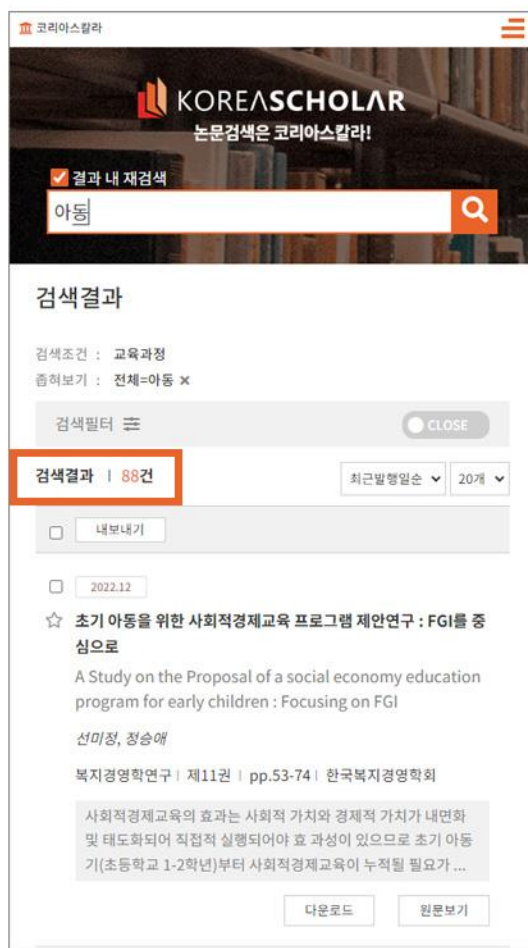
코리아스칼라

KOREASCHOLAR
논문검색은 코리아스칼라!

결과 내 재검색

아동

검색결과

검색조건 : 교육과정
좁혀보기 : 전체=아동 ×

검색필터

CLOSE

검색결과 | 88건

최근발행일순
20개

내보내기

2022.12

초기 아동을 위한 사회적경제교육 프로그램 제안연구 : FGI를 중심으로

A Study on the Proposal of a social economy education program for early children : Focusing on FGI

선미정, 정승애

복지경영학연구 | 제11권 | pp.53-74 | 한국복지경영학회

사회적경제교육의 효과는 사회적 가치와 경제적 가치가 내면화 및 태도화되어 직접적 실행되어야 효 과성이 있으므로 초기 아동기(초등학교 1-2학년)부터 사회적경제교육이 누적될 필요가 ...

다운로드
원문보기